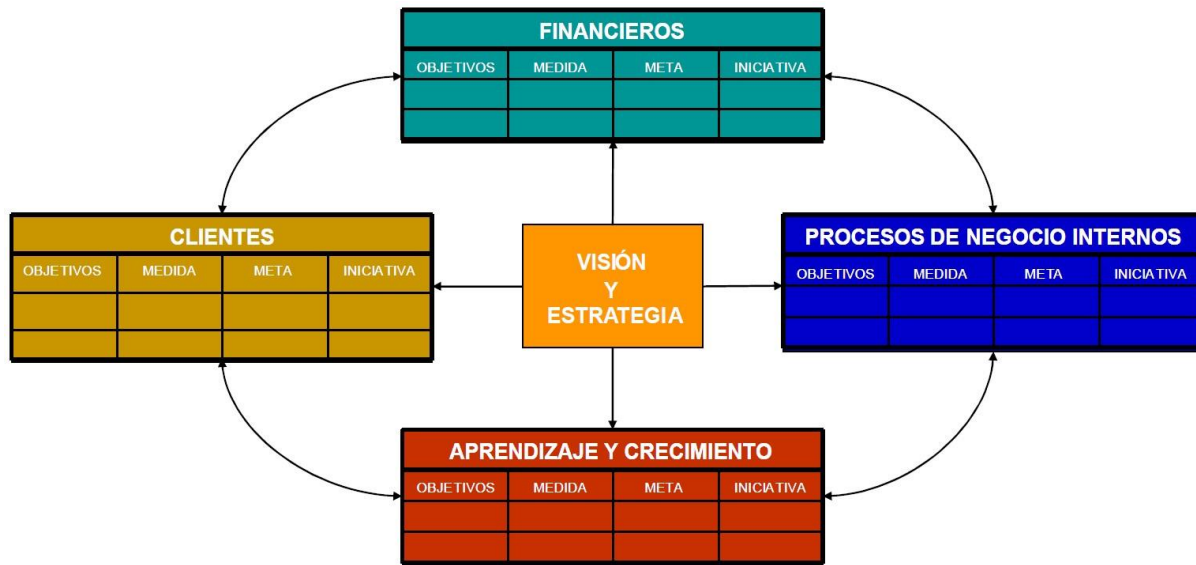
FINANCIEROS

| OBJETIVOS | MEDIDA | META | INICIATIVA |
|---|---|---|---|
| | | | |
| | | | |

CLIENTES

| OBJETIVOS | MEDIDA | META | INICIATIVA |
|---|---|---|---|
| | | | |
| | | | |

VISIÓN
Y
ESTRATEGIA

PROCESOS DE NEGOCIO INTERNOS

| OBJETIVOS | MEDIDA | META | INICIATIVA |
|---|---|---|---|
| | | | |
| | | | |

APRENDIZAJE Y CRECIMIENTO

| OBJETIVOS | MEDIDA | META | INICIATIVA |
|---|---|---|---|
| | | | |
| | | | |